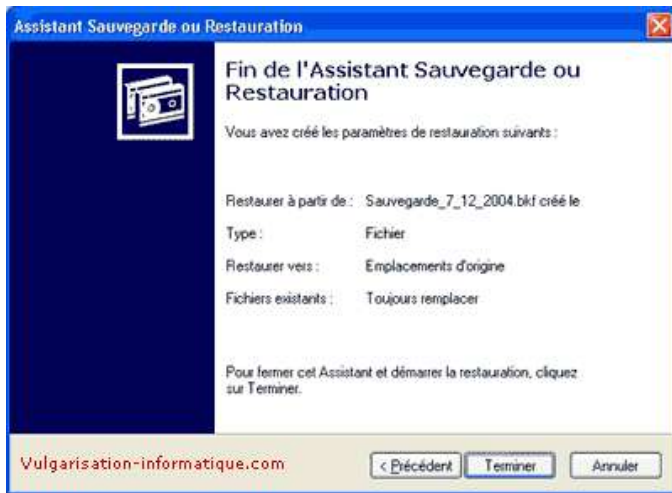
Assistant Sauvegarde ou Restauration

Fin de l'Assistant Sauvegarde ou Restauration

Vous avez créé les paramètres de restauration suivants :

| | |
|---|---|
| Restaurer à partir de : | Sauvegarde_7_12_2004.bkf créé le |
| Type : | Fichier |
| Restaurer vers : | Emplacements d'origine |
| Fichiers existants : | Toujours remplacer |

Pour fermer cet Assistant et démarrer la restauration, cliquez sur Terminer.

Vulgarisation-informatique.com

< Précédent | Terminer | Annuler